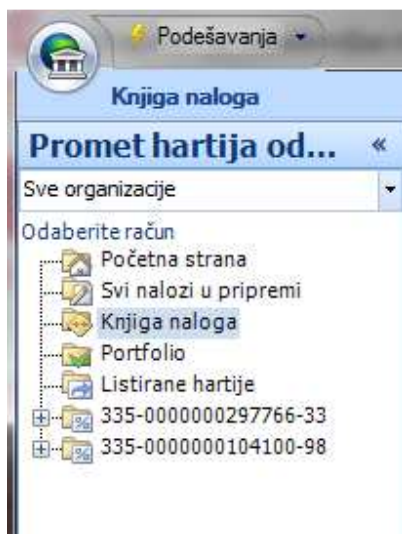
Podešavanja

Knjiga naloga

Promet hartija od... «

Sve organizacije

Odaberite račun
Početna strana
Svi nalozi u pripremi
Knjiga naloga
Portfolio
Listirane hartije
335-0000000297766-33
335-0000000104100-98